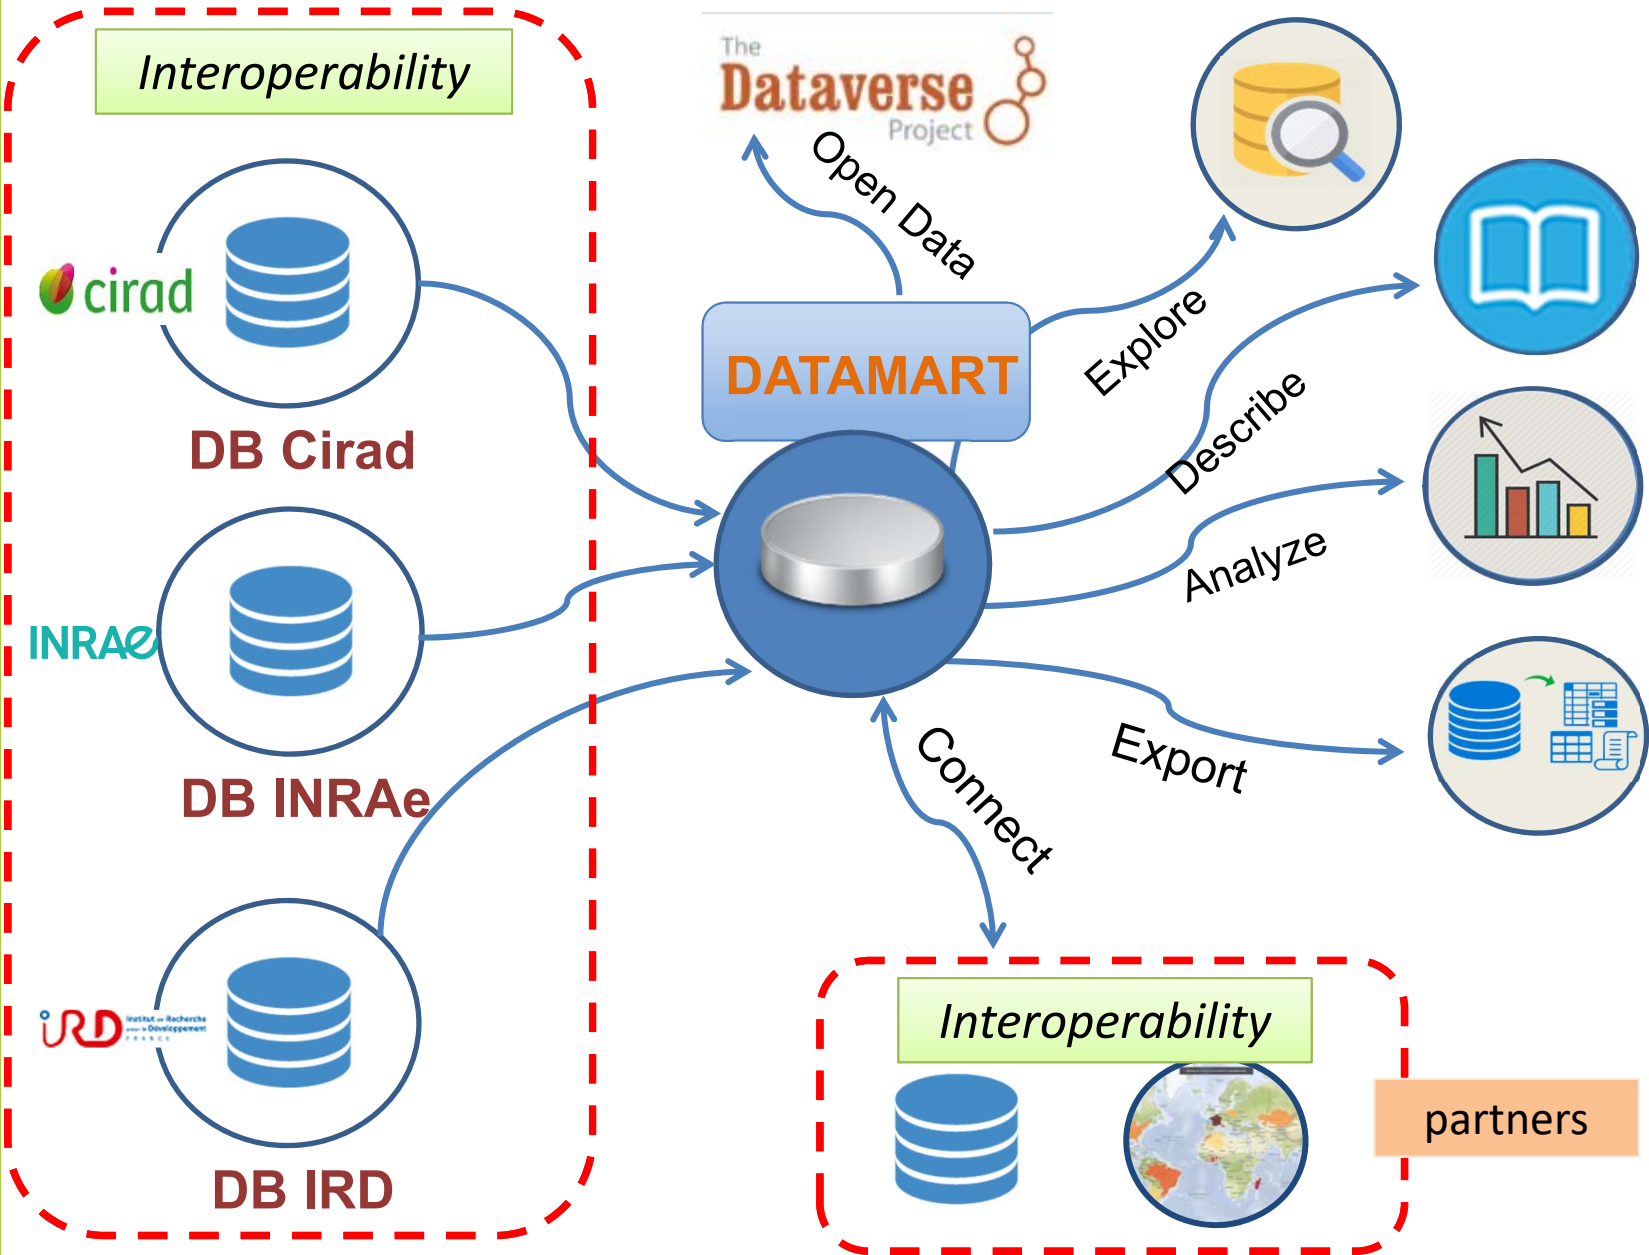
Interoperability

cirad

DB Cirad

INRAE

DB INRAe

IRD Institut de Recherche pour le Développement FRANCE

DB IRD

The Dataverse Project

Open Data

DATAMART

Explore

Describe

Analyze

Export

Connect

Interoperability

partners